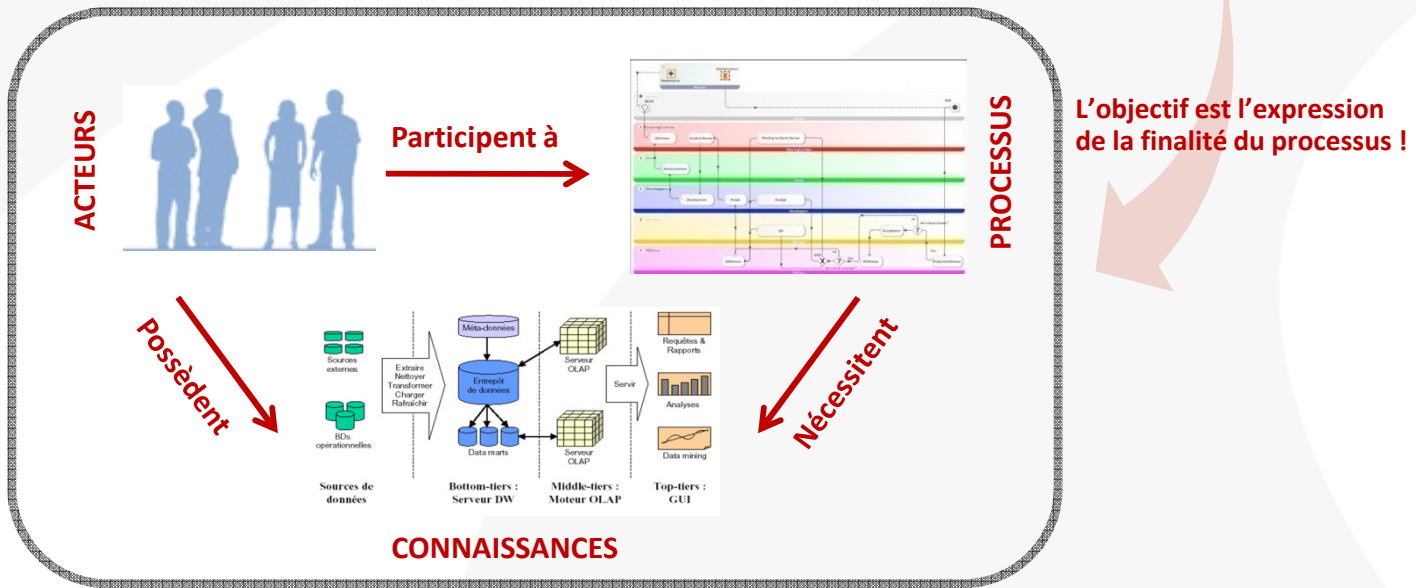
ACTEURS

Participent à

PROCESSUS

L’objectif est l’expression de la finalité du processus !

Possèdent

Nécessitent

Sources externes

BDs opérationnelles

Extraire
Nettoyer
Transformer
Charger
Rafraîchir

Méta-données

Entrepôt de données

Data marts

Serveur OLAP

Serveur OLAP

Servir

Requêtes & Rapports

Analyses

Data mining

Sources de données

Bottom-tiers : Serveur DW

Middle-tiers : Moteur OLAP

Top-tiers : GUI

CONNAISSANCES